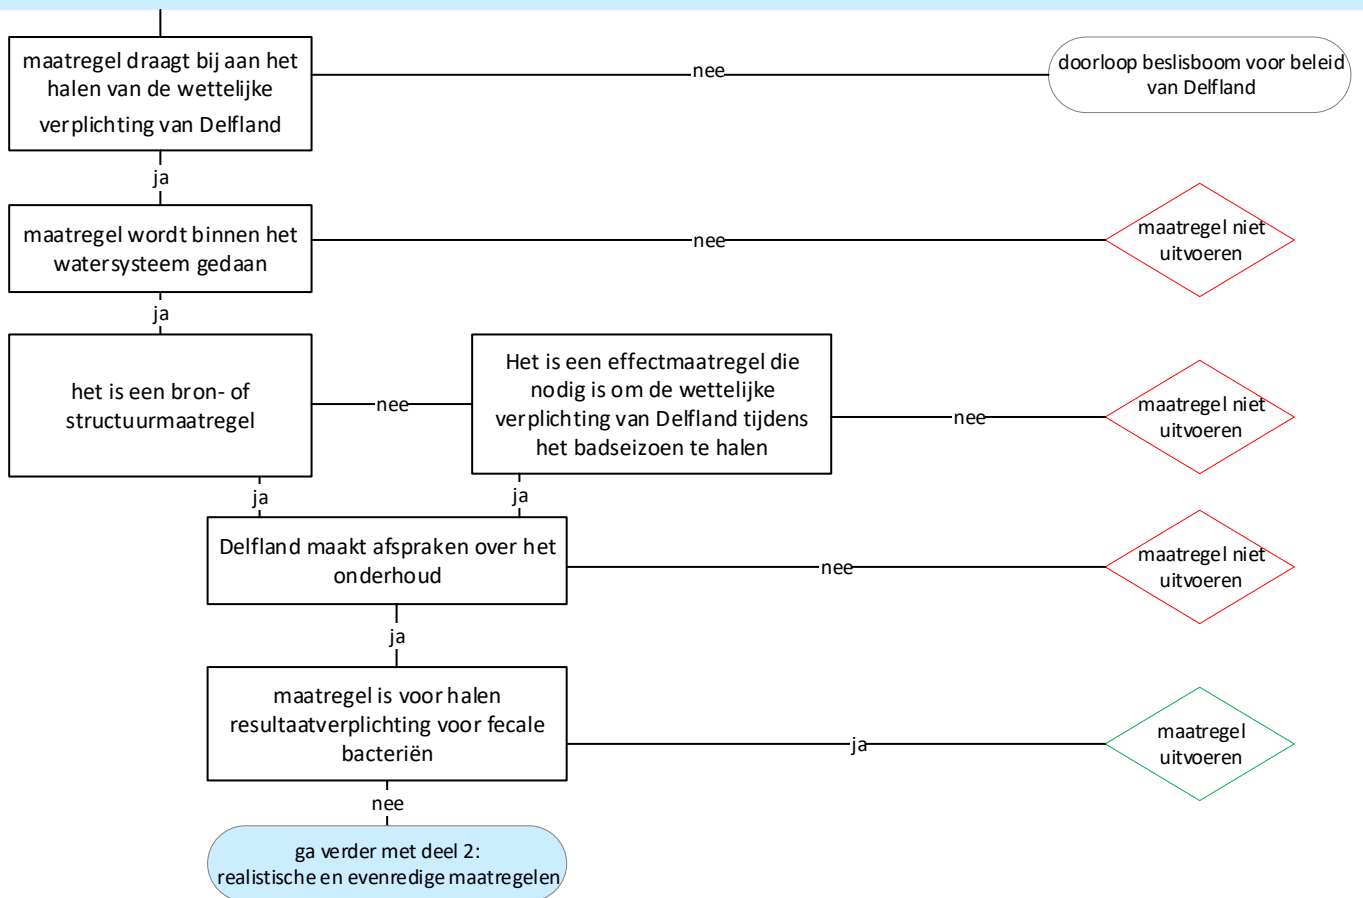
maatregel draagt bij aan het halen van de wettelijke verplichting van Delfland

nee

doorloop beslisboom voor beleid van Delfland

ja

maatregel wordt binnen het watersysteem gedaan

nee

maatregel niet uitvoeren

ja

het is een bron- of structuurmaatregel

nee

Het is een effectmaatregel die nodig is om de wettelijke verplichting van Delfland tijdens het badseizoen te halen

nee

maatregel niet uitvoeren

ja

ja

Delfland maakt afspraken over het onderhoud

nee

maatregel niet uitvoeren

ja

maatregel is voor halen resultaatverplichting voor fecale bacteriën

ja

maatregel uitvoeren

nee

ga verder met deel 2: realistische en evenredige maatregelen